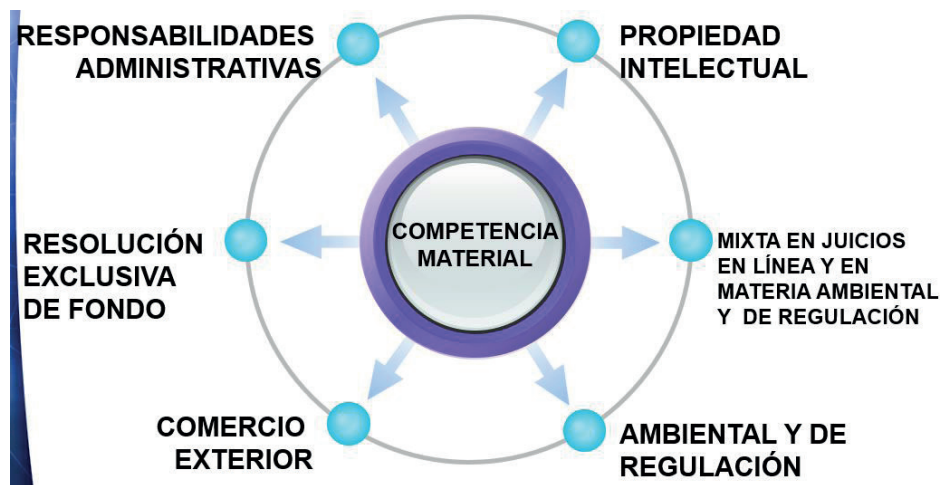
RESPONSABILIDADES ADMINISTRATIVAS

PROPIEDAD INTELECTUAL

COMPETENCIA MATERIAL

RESOLUCIÓN EXCLUSIVA DE FONDO

MIXTA EN JUICIOS EN LÍNEA Y EN MATERIA AMBIENTAL Y DE REGULACIÓN

COMERCIO EXTERIOR

AMBIENTAL Y DE REGULACIÓN